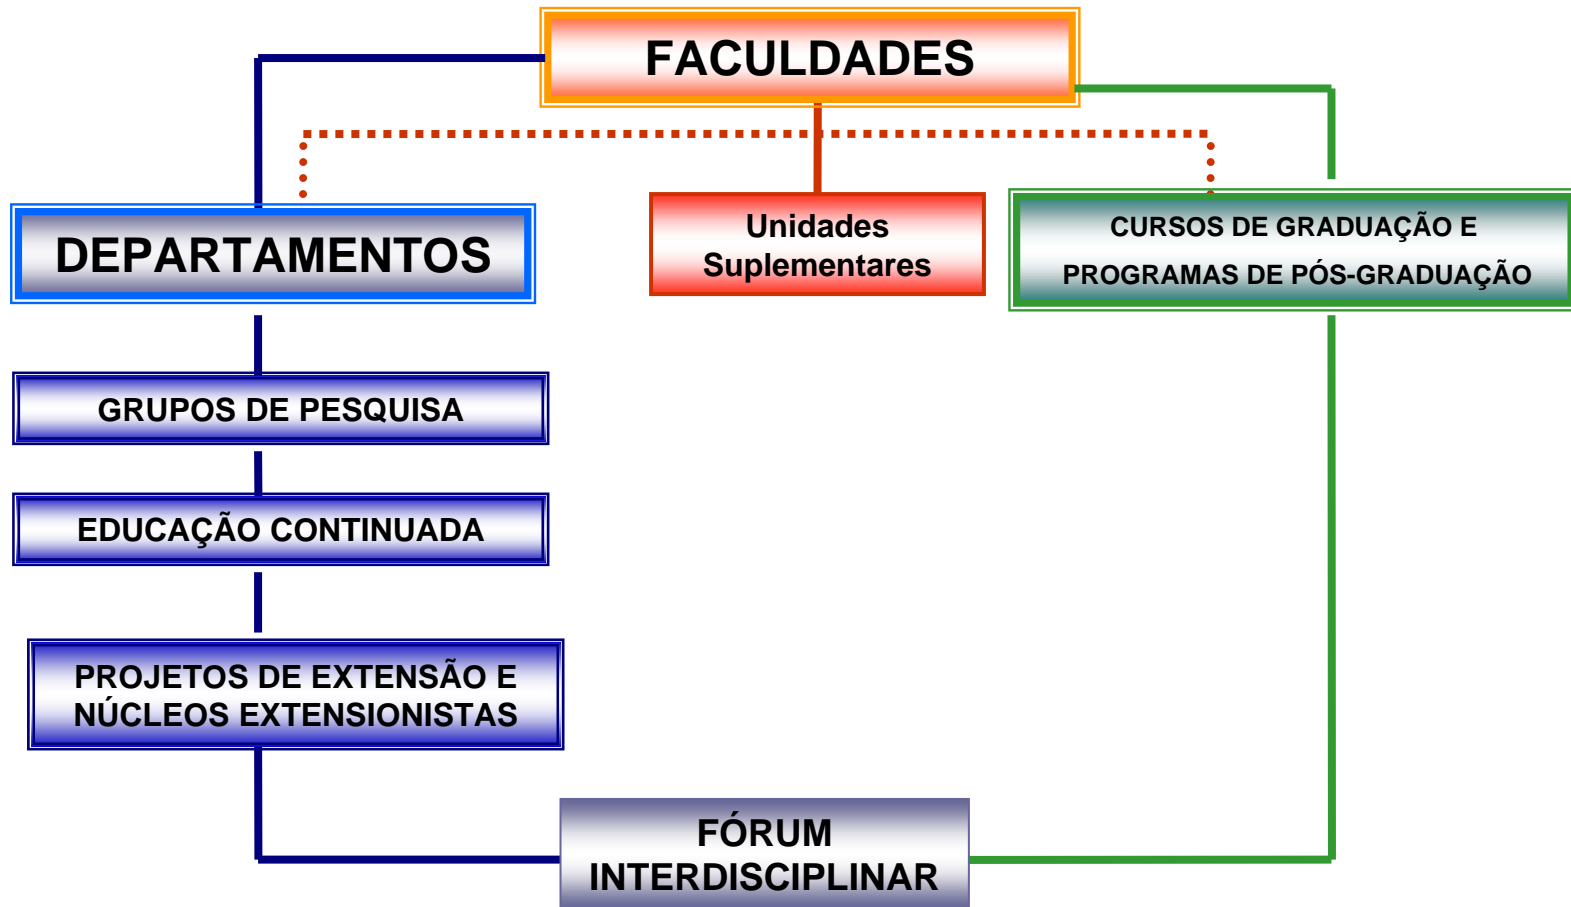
FACULDADES

DEPARTAMENTOS

Unidades Suplementares

CURSOS DE GRADUAÇÃO E PROGRAMAS DE PÓS-GRADUAÇÃO

GRUPOS DE PESQUISA

EDUCAÇÃO CONTINUADA

PROJETOS DE EXTENSÃO E NÚCLEOS EXTENSIONISTAS

FÓRUM INTERDISCIPLINAR